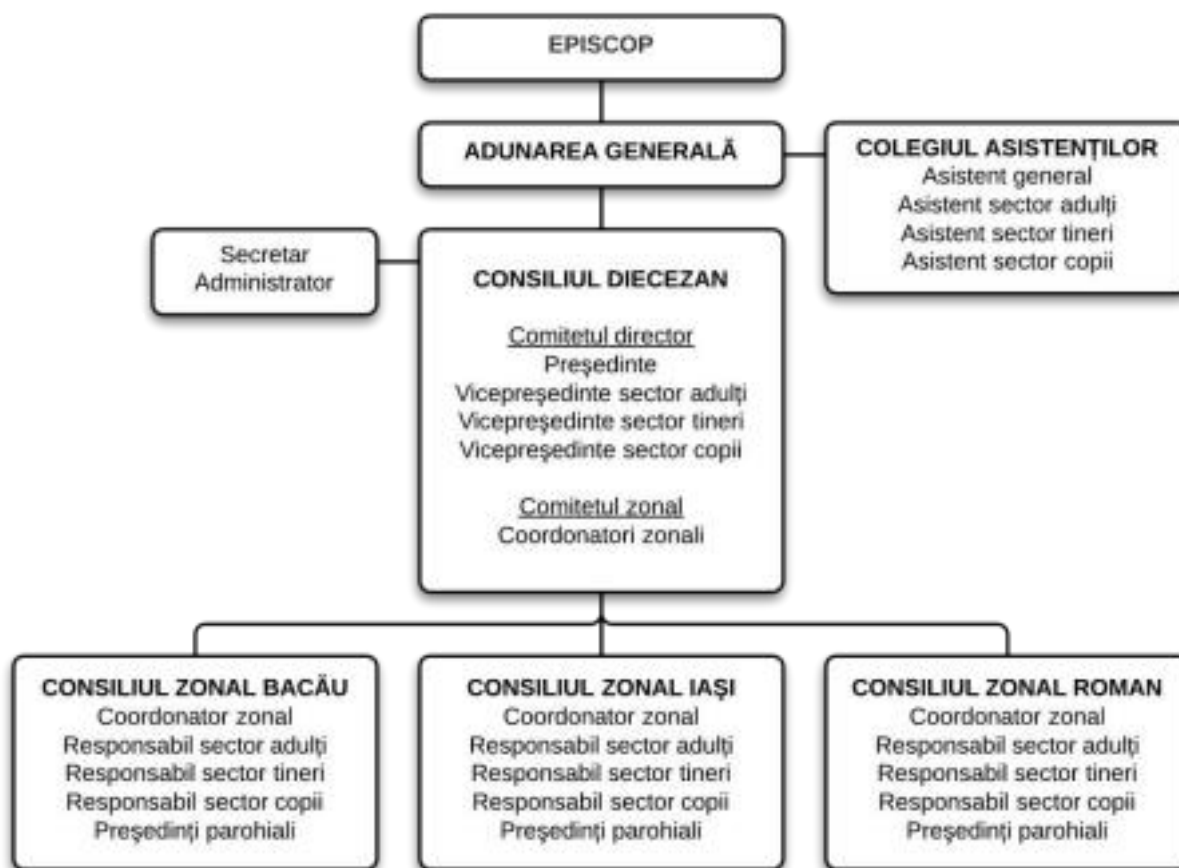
EPISCOP

ADUNAREA GENERALĂ

COLEGIUL ASISTENȚILOR
Asistent general
Asistent sector adulți
Asistent sector tineri
Asistent sector copii

Secretar
Administrator

CONSILIUL DIECEZAN

Comitetul director
Preşedinte
Vicepreşedinte sector adulți
Vicepreşedinte sector tineri
Vicepreşedinte sector copii

Comitetul zonal
Coordonatori zonali

CONSILIUL ZONAL BACĂU
Coordonator zonal
Responsabil sector adulți
Responsabil sector tineri
Responsabil sector copii
Preşedinți parohiali

CONSILIUL ZONAL IAŞI
Coordonator zonal
Responsabil sector adulți
Responsabil sector tineri
Responsabil sector copii
Preşedinți parohiali

CONSILIUL ZONAL ROMAN
Coordonator zonal
Responsabil sector adulți
Responsabil sector tineri
Responsabil sector copii
Preşedinți parohiali